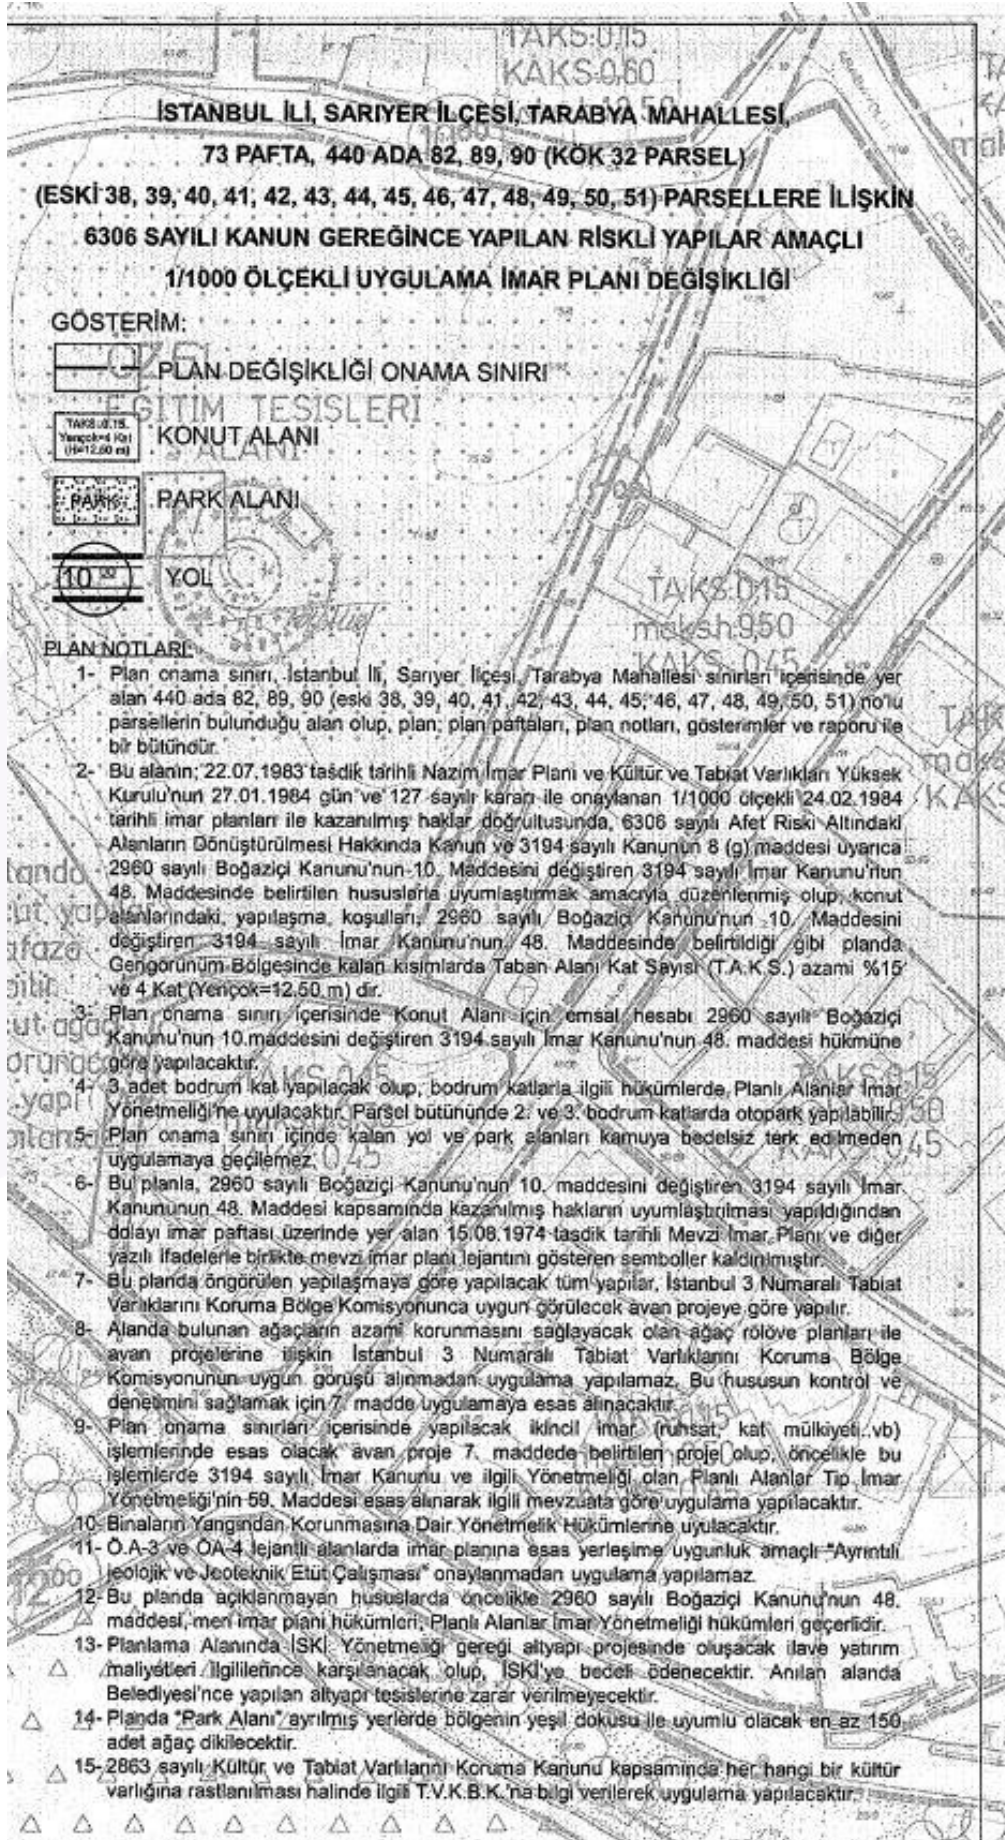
TAKS:0,15
KAKS:0,60

İSTANBUL İLİ, SARIYER İLÇESİ, TARABYA MAHALLESİ,
73 PAFTA, 440 ADA 82, 89, 90 (KÖK 32 PARSEL)
(ESKİ 38, 39, 40, 41, 42, 43, 44, 45, 46, 47, 48, 49, 50, 51) PARSELLERE İLİŞKİN
6306 SAYILI KANUN GEREĞİNCE YAPILAN RİSKLİ YAPILAR AMAÇLI
1/1000 ÖLÇEKLİ UYGULAMA İMAR PLANI DEĞİŞİKLİĞİ

GÖSTERİM:
PLAN DEĞİŞİKLİĞİ ONAMA SINIRI
TAKS:0,15 Yençok=4 Kat (H=12,50 m) KONUT ALANI
PARK PARK ALANI
10.00 YOL

EĞİTİM TESİSLERİ ALANI

TAKS:0,15
maksh:9,50
KAKS:0,45

PLAN NOTLARI:
1- Plan onama sınırı, İstanbul İli, Sarıyer İlçesi, Tarabya Mahallesi sınırları içerisinde yer alan 440 ada 82, 89, 90 (eski 38, 39, 40, 41, 42, 43, 44, 45, 46, 47, 48, 49, 50, 51) no'lu parsellerin bulunduğu alan olup, plan; plan paftaları, plan notları, gösterimler ve raporu ile bir bütündür.
2- Bu alanın; 22.07.1983 tasdik tarihli Nazım İmar Planı ve Kültür ve Tabiat Varlıkları Yüksek Kurulu'nun 27.01.1984 gün ve 127 sayılı kararı ile onaylanan 1/1000 ölçekli 24.02.1984 tarihli imar planları ile kazanılmış haklar doğrultusunda, 6306 sayılı Afet Riski Altındaki Alanların Dönüştürülmesi Hakkında Kanun ve 3194 sayılı Kanunun 8 (g) maddesi uyarınca 2960 sayılı Boğaziçi Kanunu'nun 10. Maddesini değiştiren 3194 sayılı İmar Kanunu'nun 48. Maddesinde belirtilen hususlarla uyumlaştırmak amacıyla düzenlenmiş olup, konut alanlarındaki, yapılaşma koşulları, 2960 sayılı Boğaziçi Kanunu'nun 10. Maddesini değiştiren 3194 sayılı İmar Kanunu'nun 48. Maddesinde belirtildiği gibi planda Gerigörünüm Bölgesinde kalan kısımlarda Taban Alanı Kat Sayısı (T.A.K.S.) azami %15 ve 4 Kat (Yençok=12,50 m) dir.
3- Plan onama sınırı içerisinde Konut Alanı için emsal hesabı 2960 sayılı Boğaziçi Kanunu'nun 10.maddesini değiştiren 3194 sayılı İmar Kanunu'nun 48. maddesi hükmüne göre yapılacaktır.
4- 3 adet bodrum kat yapılacak olup, bodrum katlarla ilgili hükümlerde, Planlı Alanlar İmar Yönetmeliği'ne uyulacaktır. Parsel bütününde 2. ve 3. bodrum katlarda otopark yapılabilir.
5- Plan onama sınırı içinde kalan yol ve park alanları kamuya bedelsiz terk edilmeden uygulamaya geçilemez.
6- Bu planla, 2960 sayılı Boğaziçi Kanunu'nun 10. maddesini değiştiren 3194 sayılı İmar Kanununun 48. Maddesi kapsamında kazanılmış hakların uyumlaştırılması yapıldığından dolayı imar paftası üzerinde yer alan 15.08.1974 tasdik tarihli Mevzi İmar Planı ve diğer yazılı ifadelerle birlikte mevzi imar planı lejantını gösteren semboller kaldırılmıştır.
7- Bu planda öngörülen yapılaşmaya göre yapılacak tüm yapılar, İstanbul 3 Numaralı Tabiat Varlıklarını Koruma Bölge Komisyonunca uygun görülecek avan projeye göre yapılır.
8- Alanda bulunan ağaçların azami korunmasını sağlayacak olan ağaç rölöve planları ile avan projelerine ilişkin İstanbul 3 Numaralı Tabiat Varlıklarını Koruma Bölge Komisyonunun uygun görüşü alınmadan uygulama yapılamaz. Bu hususun kontrol ve denetimini sağlamak için 7. madde uygulamaya esas alınacaktır.
9- Plan onama sınırları içerisinde yapılacak ikincil imar (ruhsat, kat mülkiyeti..vb) işlemlerinde esas olacak avan proje 7. maddede belirtilen proje olup, öncelikle bu işlemlerde 3194 sayılı İmar Kanunu ve ilgili Yönetmeliği olan Planlı Alanlar Tip İmar Yönetmeliği'nin 59. Maddesi esas alınarak ilgili mevzuata göre uygulama yapılacaktır.
10- Binaların Yangından Korunmasına Dair Yönetmelik Hükümlerine uyulacaktır.
11- Ö.A-3 ve ÖA-4 lejantlı alanlarda imar planına esas yerleşime uygunluk amaçlı "Ayrıntılı Jeolojik ve Jeoteknik Etüt Çalışması" onaylanmadan uygulama yapılamaz.
12- Bu planda açıklanmayan hususlarda öncelikle 2960 sayılı Boğaziçi Kanunu'nun 48. maddesi, meri imar planı hükümleri, Planlı Alanlar İmar Yönetmeliği hükümleri geçerlidir.
13- Planlama Alanında İSKİ Yönetmeliği gereği altyapı projesinde oluşacak ilave yatırım maliyetleri ilgililerince karşılanacak olup, İSKİ'ye bedeli ödenecektir. Anılan alanda Belediyesi'nce yapılan altyapı tesislerine zarar verilmeyecektir.
14- Planda "Park Alanı" ayrılmış yerlerde bölgenin yeşil dokusu ile uyumlu olacak en az 150 adet ağaç dikilecektir.
15- 2863 sayılı Kültür ve Tabiat Varlıklarını Koruma Kanunu kapsamında her hangi bir kültür varlığına rastlanılması halinde ilgili T.V.K.B.K.'na bilgi verilerek uygulama yapılacaktır.